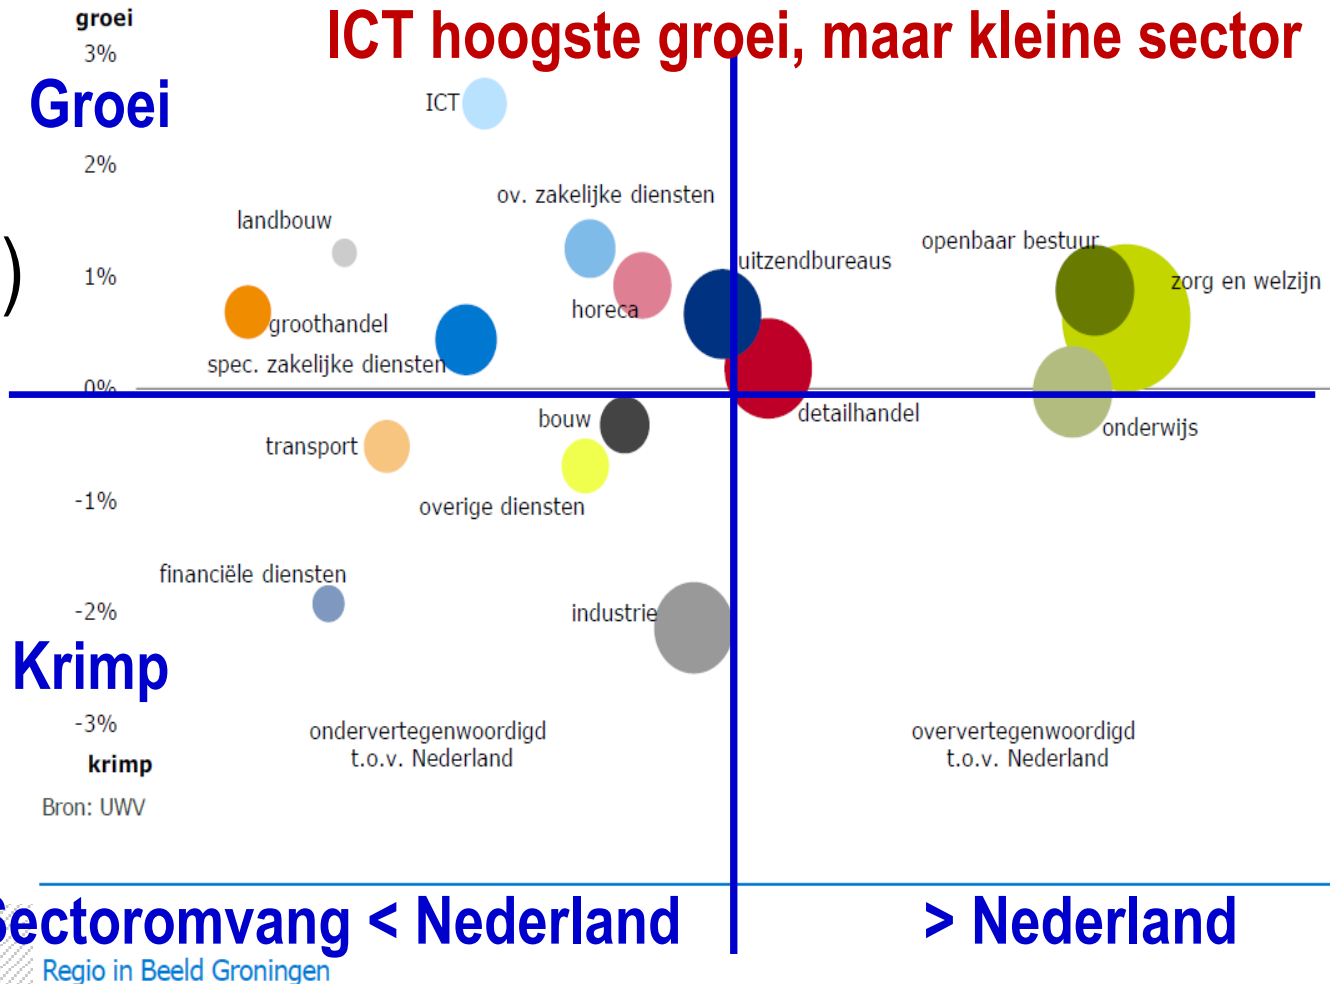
groei
3%
ICT hoogste groei, maar kleine sector
Groei
ICT
2%
ov. zakelijke diensten
landbouw
openbaar bestuur
uitzendbureaus
1%
zorg en welzijn
horeca
groothandel
spec. zakelijke diensten
0%
detailhandel
bouw
onderwijs
transport
-1%
overige diensten
financiële diensten
-2%
industrie
Krimp
-3%
ondervertegenwoordigd t.o.v. Nederland
oververtegenwoordigd t.o.v. Nederland
krimp
Bron: UWV
Sectoromvang < Nederland
> Nederland
Regio in Beeld Groningen